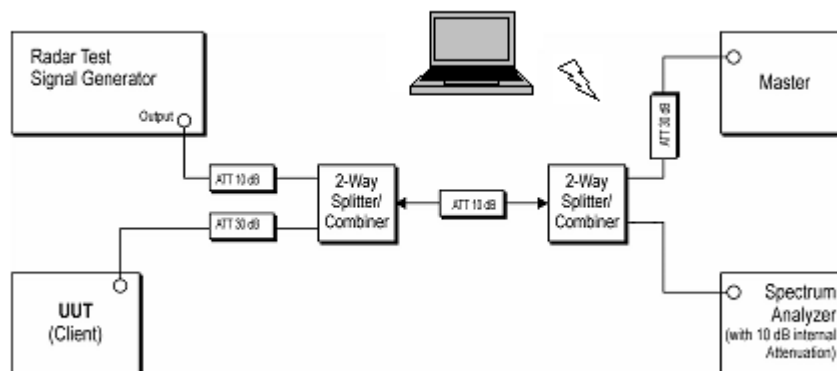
Radar Test Signal Generator

Output

ATT 10 dB

ATT 30 dB

2-Way Splitter/ Combiner

ATT 10 dB

2-Way Splitter/ Combiner

ATT 30 dB

Master

UUT (Client)

Spectrum Analyzer (with 10 dB internal Attenuation)